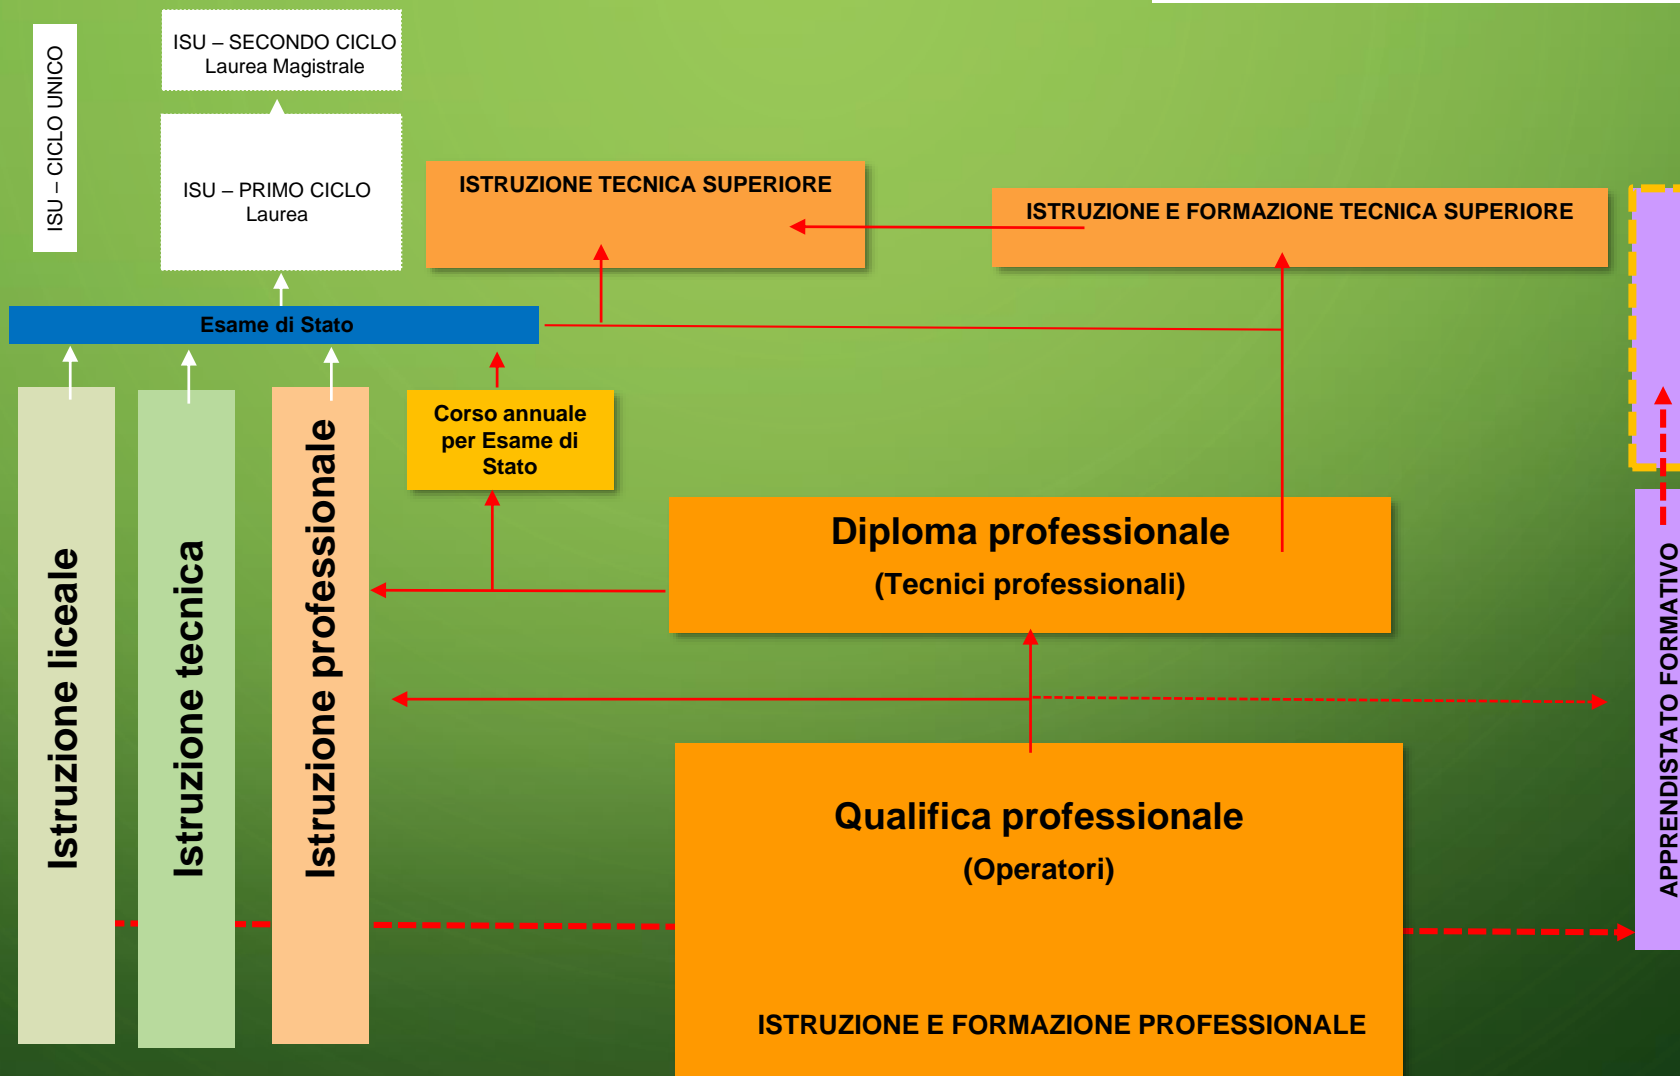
ISU – CICLO UNICO

ISU – SECONDO CICLO
Laurea Magistrale

ISU – PRIMO CICLO
Laurea

ISTRUZIONE TECNICA SUPERIORE

ISTRUZIONE E FORMAZIONE TECNICA SUPERIORE

Esame di Stato

Corso annuale per Esame di Stato

Istruzione liceale

Istruzione tecnica

Istruzione professionale

Diploma professionale
(Tecnici professionali)

Qualifica professionale
(Operatori)

ISTRUZIONE E FORMAZIONE PROFESSIONALE

APPRENDISTATO FORMATIVO